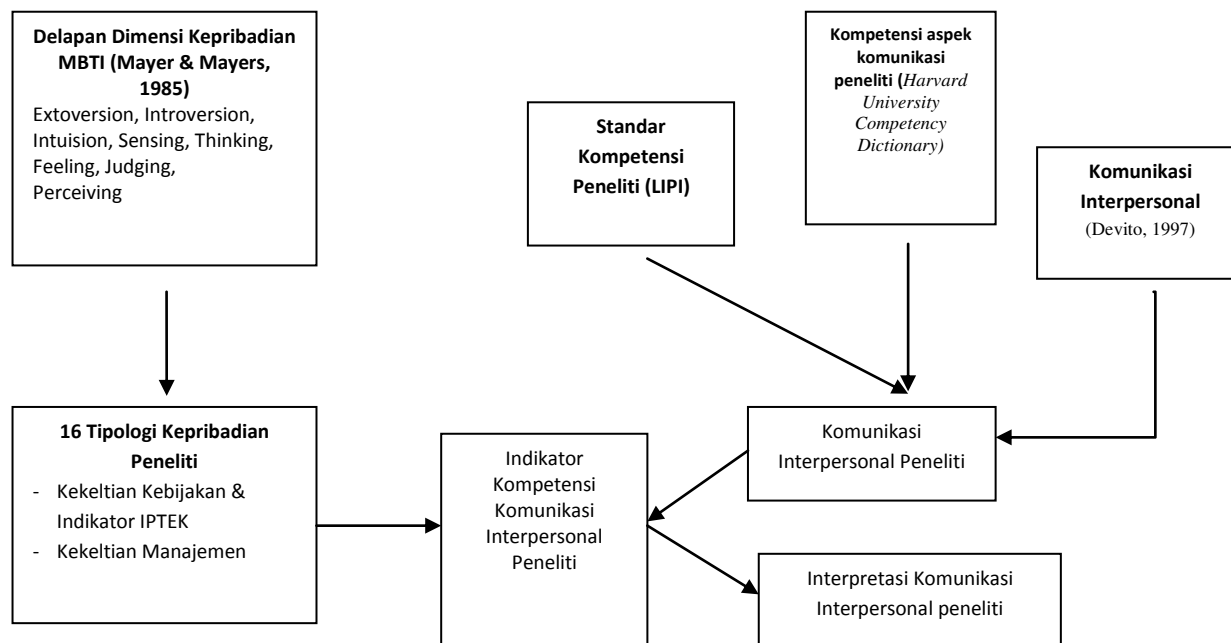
**Delapan Dimensi Kepribadian MBTI (Mayer & Mayers, 1985)**
Extoversion, Introversion, Intuision, Sensing, Thinking, Feeling, Judging, Perceiving

**Standar Kompetensi Peneliti (LIPI)**

**Kompetensi aspek komunikasi peneliti (*Harvard University Competency Dictionary)***

**Komunikasi Interpersonal**
(Devito, 1997)

**16 Tipologi Kepribadian Peneliti**
- Kekeltian Kebijakan & Indikator IPTEK
- Kekeltian Manajemen

Indikator Kompetensi Komunikasi Interpersonal Peneliti

Komunikasi Interpersonal Peneliti

Interpretasi Komunikasi Interpersonal peneliti